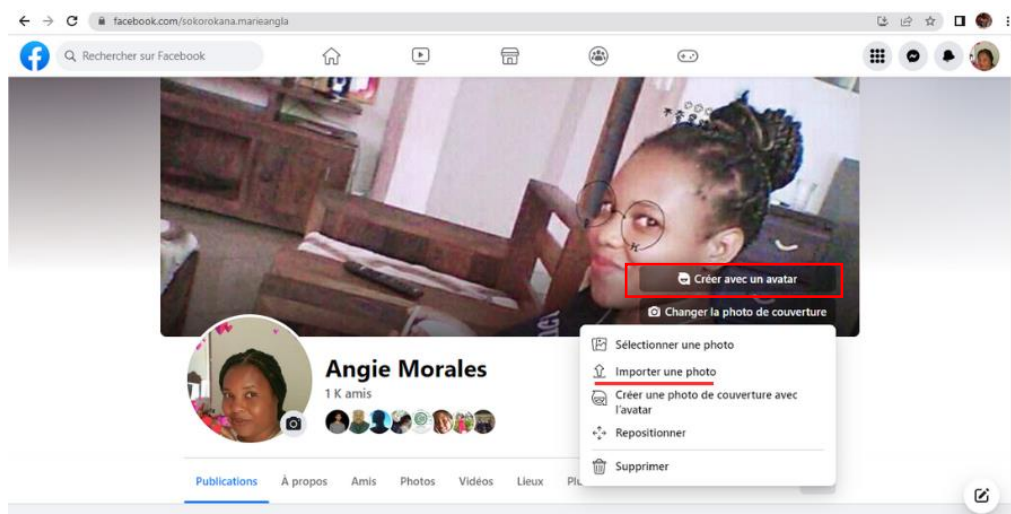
facebook.com/sokorokana.marieangla

Rechercher sur Facebook

Créer avec un avatar

Changer la photo de couverture

Sélectionner une photo

Importer une photo

Créer une photo de couverture avec l'avatar

Repositionner

Supprimer

Angie Morales

1 K amis

Publications

À propos

Amis

Photos

Vidéos

Lieux

Pl